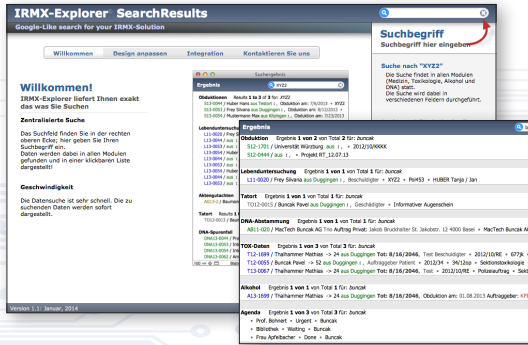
IRMX-Explorer® SearchResults
Google-Like search for your IRMX-Solution

Willkommen | Design anpassen | Integration | Kontaktieren Sie uns

Willkommen!
IRMX-Explorer liefert Ihnen exakt das was Sie Suchen

Zentralisierte Suche
Das Suchfeld finden Sie in der rechten oberen Ecke; hier geben Sie Ihren Suchbegriff ein.
Daten werden dabei in allen Modulen gefunden und in einer klickbaren Liste dargestellt!

Geschwindigkeit
Die Datensuche ist sehr schnell. Die zu suchenden Daten werden sofort dargestellt.

Version 1.1: Januar, 2014

Suchbegriff
Suchbegriff hier eingeben

Suche nach "XYZ2"
Die Suche findet in allen Modulen (Medizin, Toxikologie, Alkohol und DNA) statt.
Die Suche wird dabei in verschiedenen Feldern durchgeführt.

Suchergebnis
Ergebnis
XYZ2
Obduktionen Results 1 to 3 of 3 for: XYZ2
S13-0004 / Huber Hans aus Testort , Obduktion am: 7/6/2013
S13-0006 / Frey Silvana aus Duggingen , Obduktion am: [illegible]
S13-0005 / Mustermann Max aus Klingen , Obduktion am: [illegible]
Lebenduntersuchung
Aktengutachten
Tatort
DNA-Spurenfall

Ergebnis
Obduktion Ergebnis 1 von 2 von Total 2 für: buncak
S12-1701 / Universität Würzburg aus , 2012/10/XXXX
S12-0444 / aus , Projekt RT_12.07.13
Lebenduntersuchung Ergebnis 1 von 1 von Total 1 für: buncak
L11-0020 / Frey Silvana aus Duggingen , Beschuldigter XYZ2 P0453 HUBER Tanja / Jan
Tatort Ergebnis 1 von 1 von Total 1 für: buncak
TO12-0015 / Buncak Pavel aus Duggingen , Geschädigter Informativer Augenschein
DNA-Abstammung Ergebnis 1 von 1 von Total 1 für: buncak
AB11-020 / MacTech Buncak AG Trio Auftrag Privat: Jakob Bruckhalter St. Jakobstr. 12 4000 Basel MacTech Buncak AG
TOX-Daten Ergebnis 1 von 3 von Total 3 für: buncak
T12-1699 / Thalhammer Mathias -> 24 aus Duggingen Tot: 8/16/2046. Test Beschuldigter 2012/10/RE 677jk
T12-0015 / Buncak Pavel -> 52 aus Duggingen , Auftraggeber Patient 2012/34 34/13op Sektionstoxikologie
T13-0087 / Thalhammer Mathias -> 24 aus Duggingen Tot: 8/16/2046. Test 2012/10/RE Polizeiauftrag Sektion
Alkohol Ergebnis 1 von 1 von Total 1 für: buncak
A13-1699 / Thalhammer Mathias -> 24 aus Duggingen Tot: 8/16/2046. Obduktion am: 01.08.2013 Auftraggeber: KT
Agenda Ergebnis 1 von 1 von Total 1 für: buncak
Prof. Bohnert Urgent Buncak
Bibliothek Waiting Buncak
Frau Apfelbacher Done Buncak